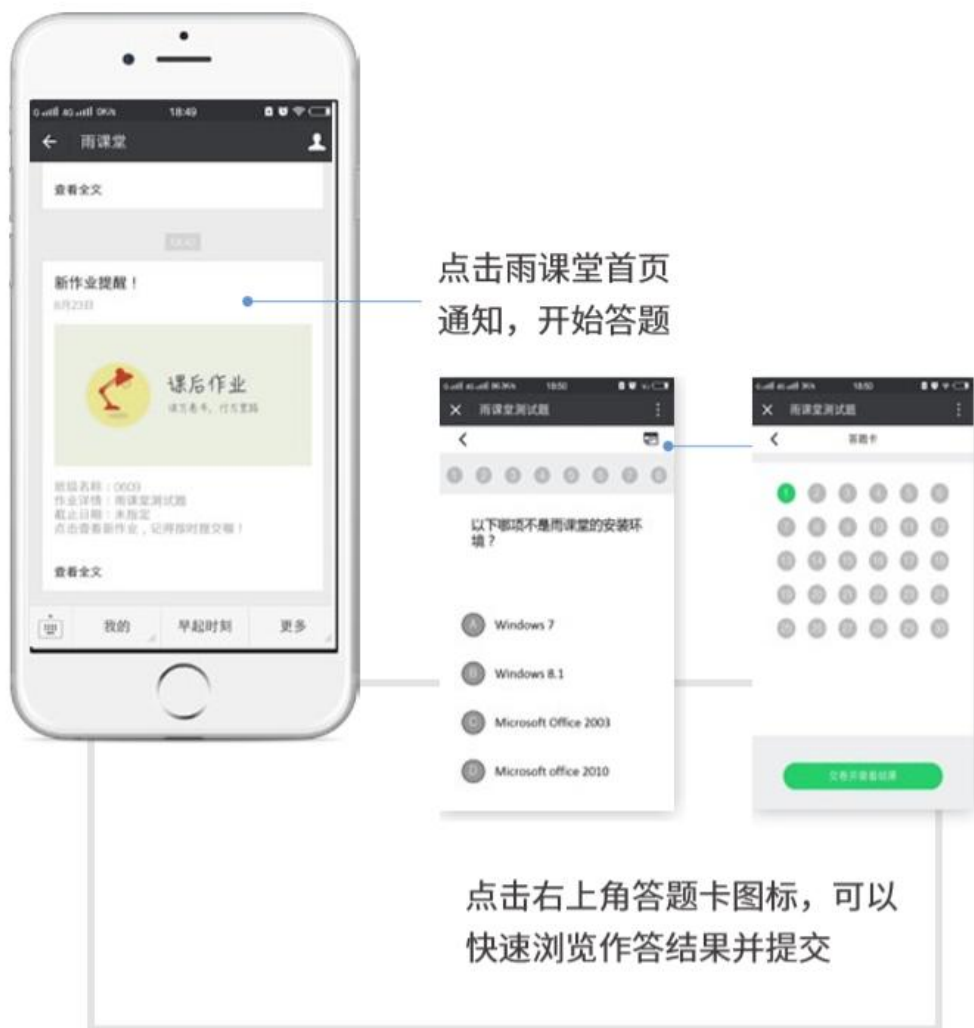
18:49

雨课堂

查看全文

新作业提醒！

8月23日

课后作业

班级名称：0603
作业详情：雨课堂测试题
截止日期：未指定
点击查看新作业，记得按时提交哦！

查看全文

我的

早起时刻

更多

点击雨课堂首页通知，开始答题

18:50

雨课堂测试题

以下哪项不是雨课堂的安装环境？

A Windows 7

B Windows 8.1

C Microsoft Office 2003

D Microsoft office 2010

18:50

雨课堂测试题

答题卡

1 2 3 4 5 6
7 8 9 10 11 12
13 14 15 16 17 18
19 20 21 22 23 24
25 26 27 28 29 30

交卷并查看结果

点击右上角答题卡图标，可以快速浏览作答结果并提交